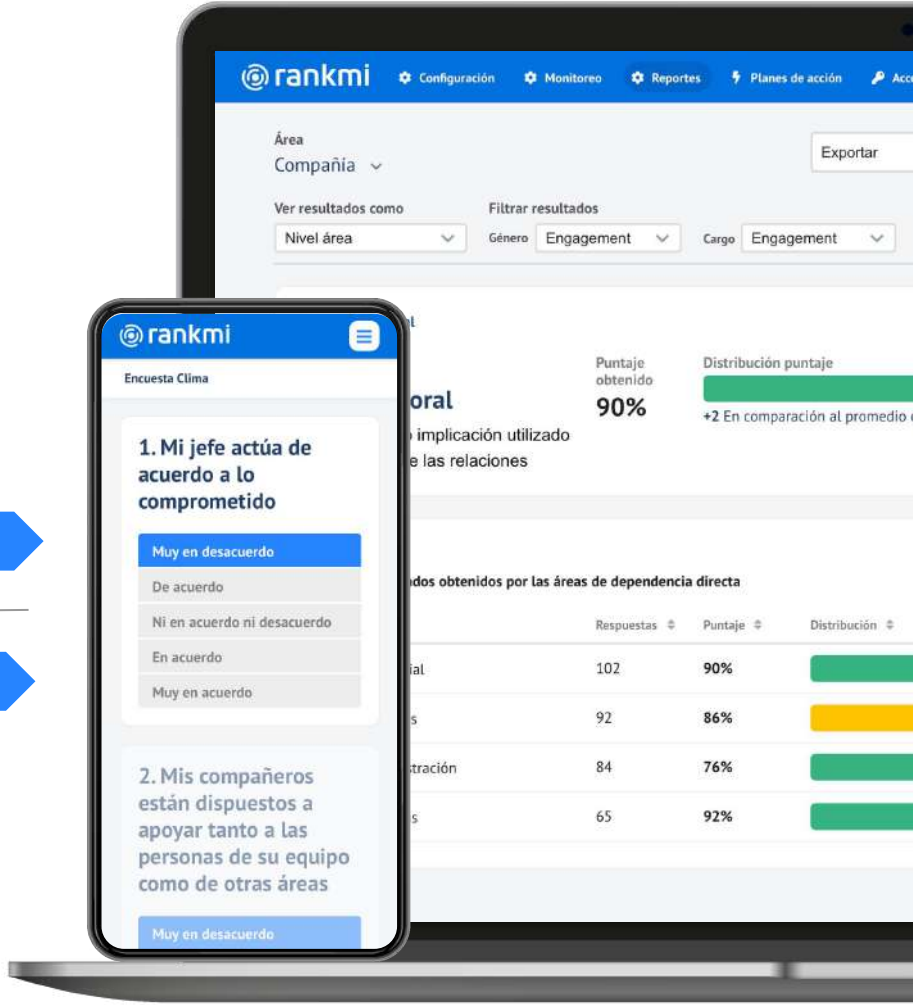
rankmi Configuración Monitoreo Reportes Planes de acción Acc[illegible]

Área
Compañía

Exportar

Ver resultados como
Nivel área

Filtrar resultados
Género Engagement
Cargo Engagement

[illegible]l

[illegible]oral
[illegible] implicación utilizado
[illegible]e las relaciones

Puntaje obtenido
90%

Distribución puntaje
+2 En comparación al promedio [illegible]

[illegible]dos obtenidos por las áreas de dependencia directa

| | Respuestas | Puntaje | Distribución |
|---|---|---|---|
| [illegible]ial | 102 | 90% | |
| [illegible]s | 92 | 86% | |
| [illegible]stración | 84 | 76% | |
| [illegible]s | 65 | 92% | |

rankmi
Encuesta Clima

1. Mi jefe actúa de acuerdo a lo comprometido

Muy en desacuerdo
De acuerdo
Ni en acuerdo ni desacuerdo
En acuerdo
Muy en acuerdo

2. Mis compañeros están dispuestos a apoyar tanto a las personas de su equipo como de otras áreas

Muy en desacuerdo